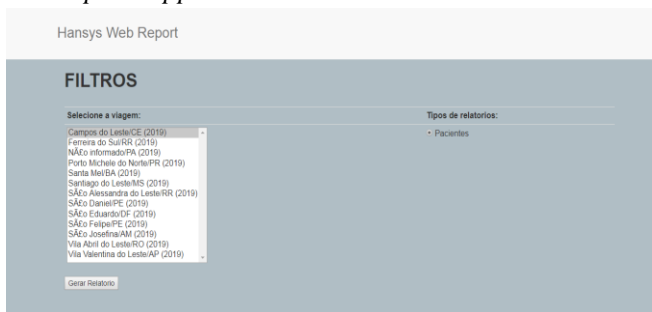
Hansys Web Report

FILTROS

Selecione a viagem:

Campos do Leste/CE (2019)
Ferreira do Sul/RR (2019)
NÃ£o informado/PA (2019)
Porto Michele do Norte/PR (2019)
Santa Mel/BA (2019)
Santiago do Leste/MS (2019)
SÃ£o Alessandra do Leste/RR (2019)
SÃ£o Daniel/PE (2019)
SÃ£o Eduardo/DF (2019)
SÃ£o Felipe/PE (2019)
SÃ£o Josefina/AM (2019)
Vila Abril do Leste/RO (2019)
Vila Valentina do Leste/AP (2019)

Tipos de relatorios:

Pacientes

Gerar Relatorio